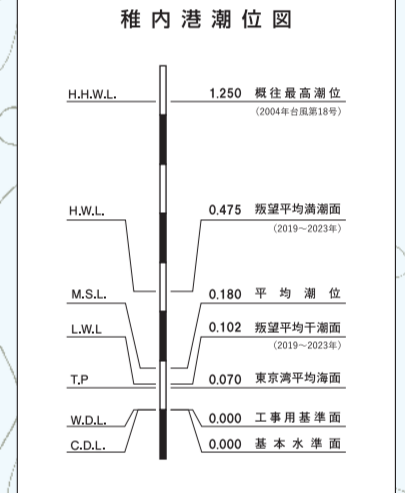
稚内港潮位図

H.H.W.L.

1.250 既往最高潮位
(2004年台風第18号)

H.W.L.

0.475 朔望平均満潮面
(2019～2023年)

M.S.L.

0.180 平均潮位

L.W.L

0.102 朔望平均干潮面
(2019～2023年)

T.P

0.070 東京湾平均海面

W.D.L.

0.000 工事用基準面

C.D.L.

0.000 基本水準面